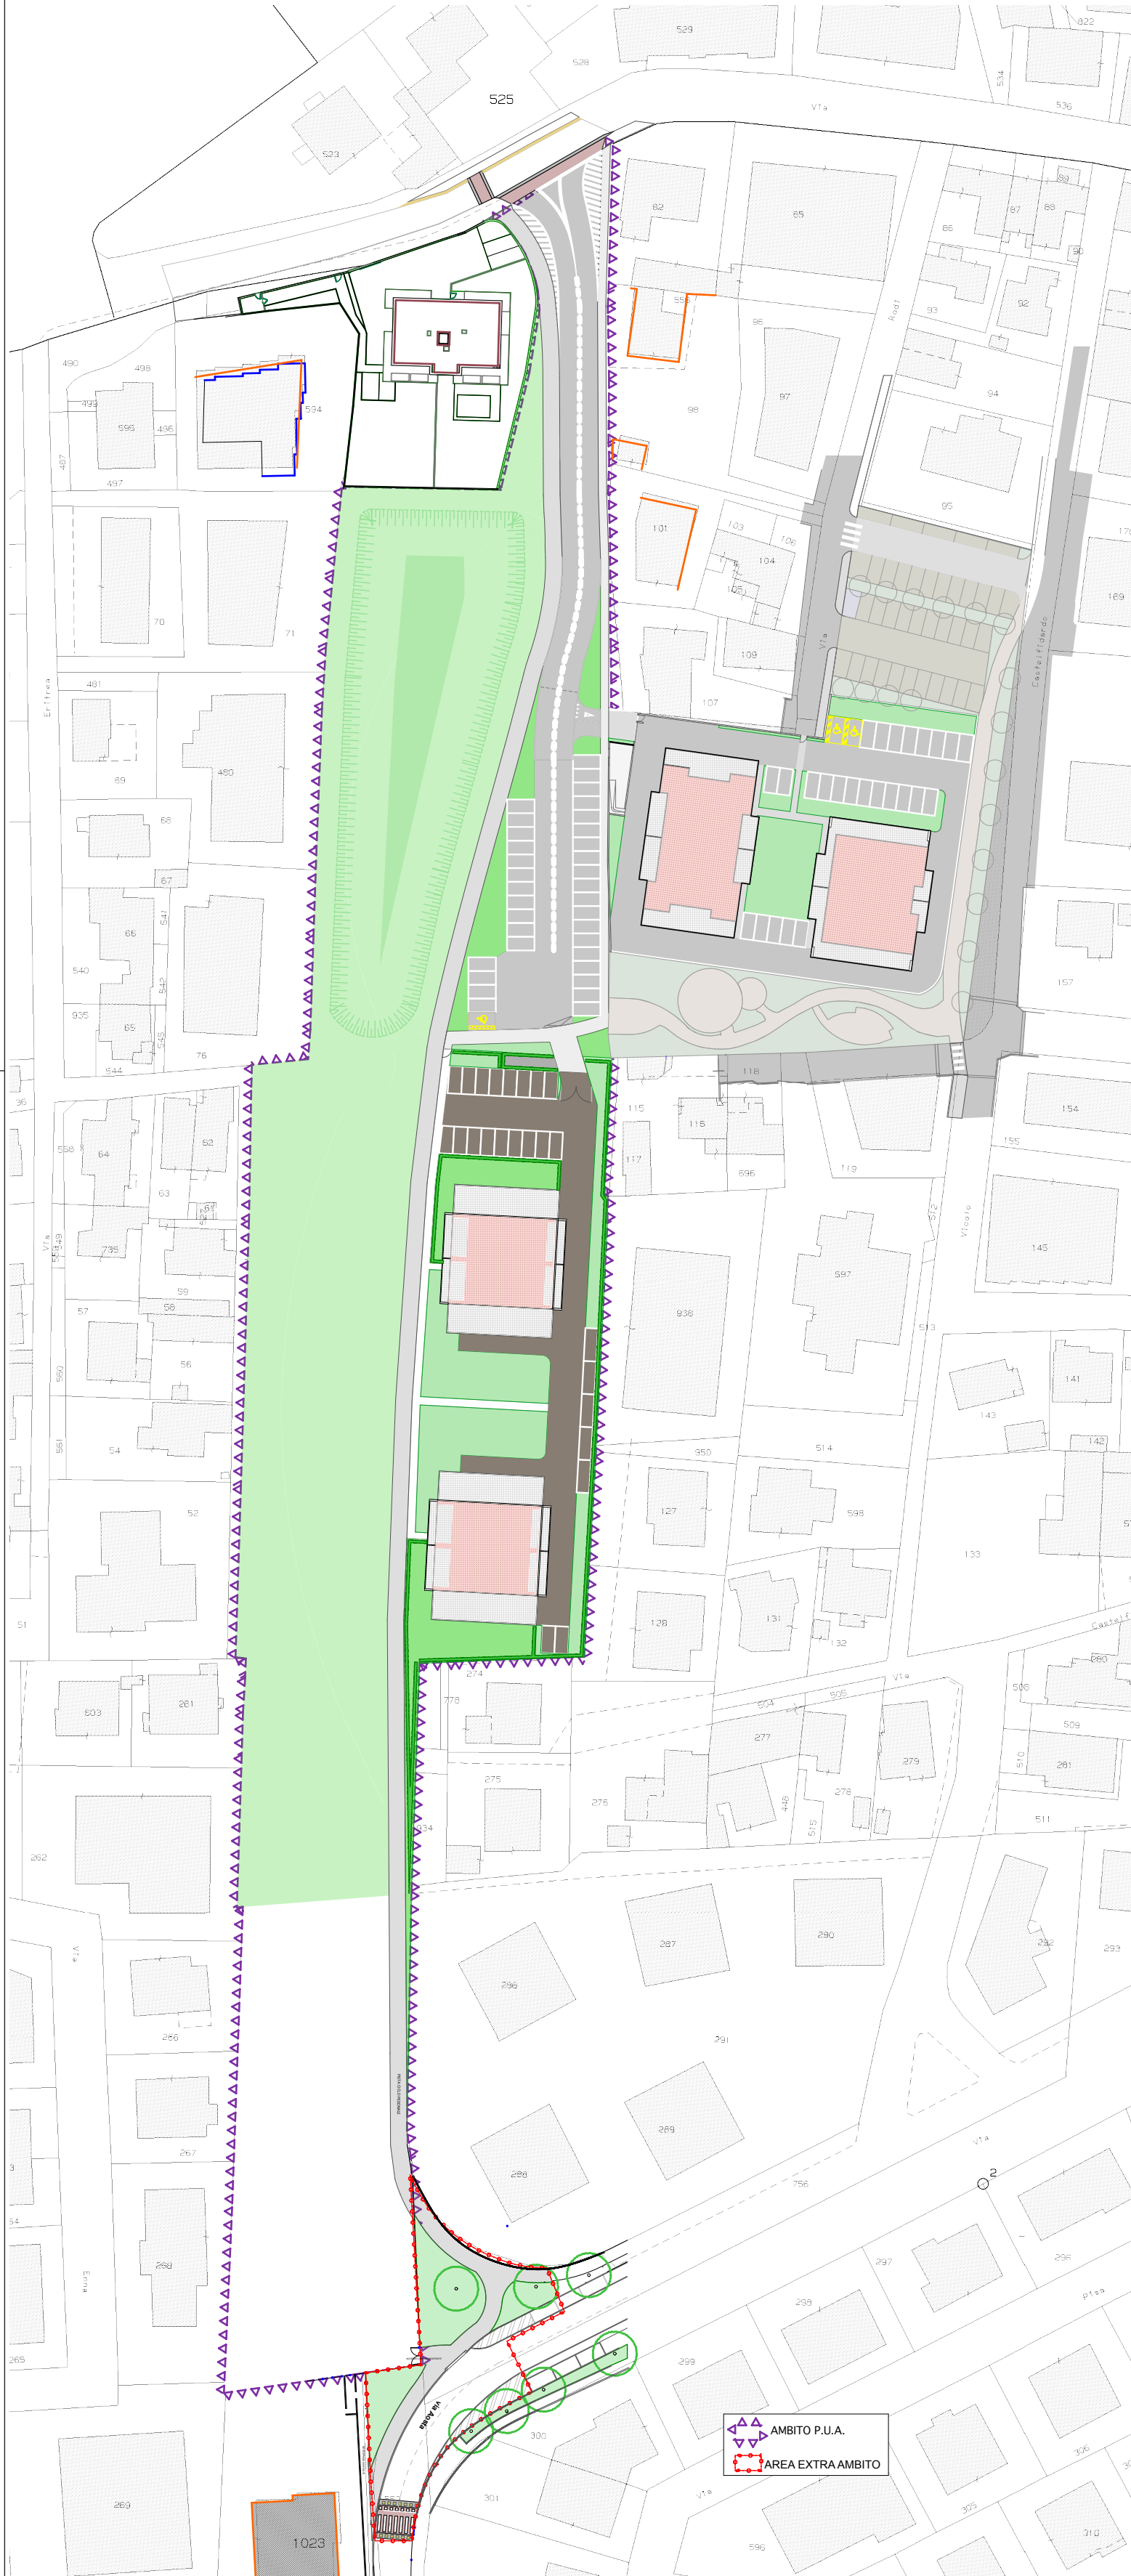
525

529

528

523

Via

536

534

822

82

85

86

87

88

89

90

92

93

94

95

96

97

98

101

103

104

105

106

107

109

170

169

Rodi

Via

Castelfidardo

558

594

596

498

490

499

496

497

487

70

71

481

480

69

68

67

66

65

540

541

542

935

545

544

76

Eritrea

118

115

116

117

119

696

154

155

157

145

Vicolo

512

513

36

558

64

62

63

61

735

Via

549

59

58

57

56

560

561

54

52

51

938

597

141

143

142

950

514

127

598

133

128

131

132

Castelf

274

778

503

261

504

505

277

278

279

506

509

510

281

511

Via

275

276

448

515

434

262

287

290

292

293

286

291

266

289

267

288

756

2

268

297

296

299

Pisa

298

Via

265

264

Via Adria

300

301

305

306

310

269

1023

596

AMBITO P.U.A.

AREA EXTRA AMBITO